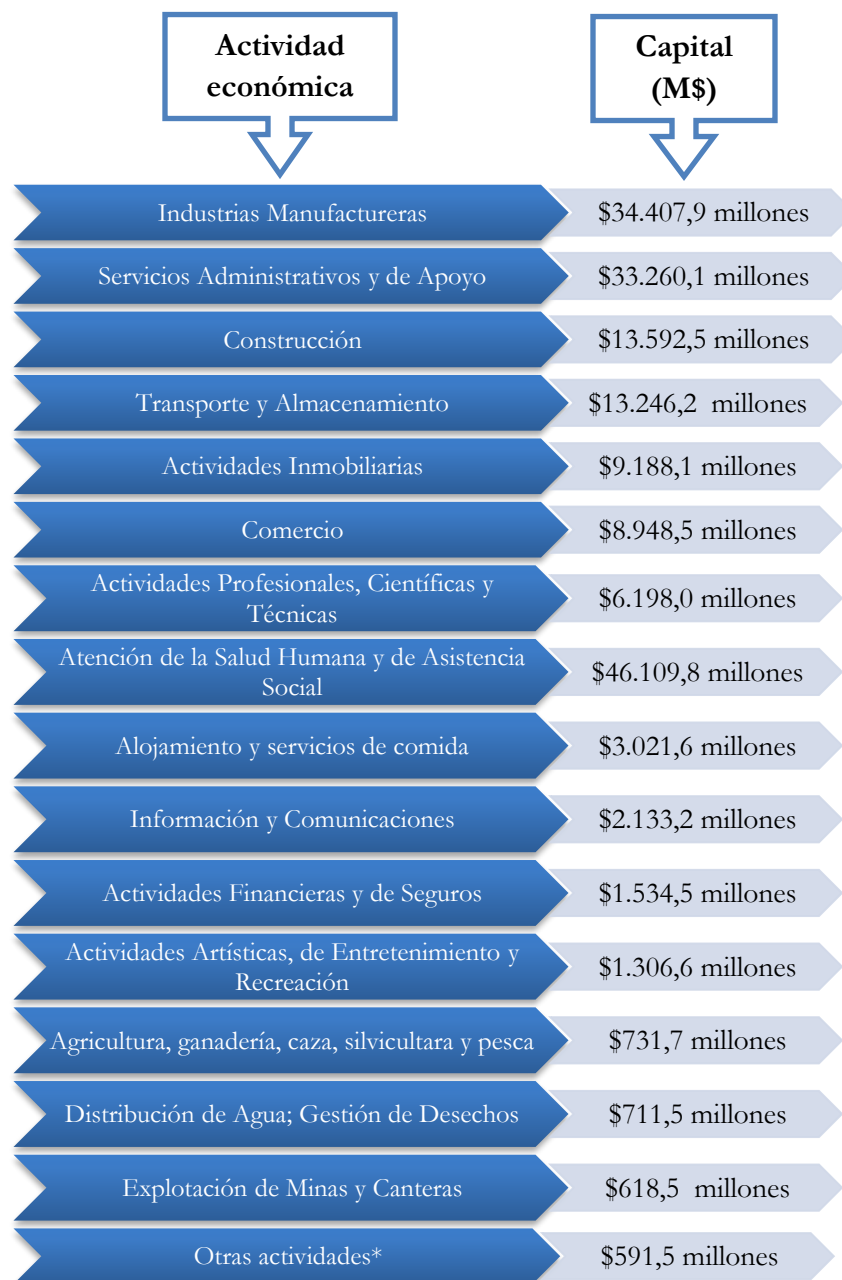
| Actividad económica | Capital (M$) |
|---|---|
| Industrias Manufactureras | \$34.407,9 millones |
| Servicios Administrativos y de Apoyo | \$33.260,1 millones |
| Construcción | \$13.592,5 millones |
| Transporte y Almacenamiento | \$13.246,2 millones |
| Actividades Inmobiliarias | \$9.188,1 millones |
| Comercio | \$8.948,5 millones |
| Actividades Profesionales, Científicas y Técnicas | \$6.198,0 millones |
| Atención de la Salud Humana y de Asistencia Social | \$46.109,8 millones |
| Alojamiento y servicios de comida | \$3.021,6 millones |
| Información y Comunicaciones | \$2.133,2 millones |
| Actividades Financieras y de Seguros | \$1.534,5 millones |
| Actividades Artísticas, de Entretenimiento y Recreación | \$1.306,6 millones |
| Agricultura, ganadería, caza, silvicultara y pesca | \$731,7 millones |
| Distribución de Agua; Gestión de Desechos | \$711,5 millones |
| Explotación de Minas y Canteras | \$618,5 millones |
| Otras actividades* | \$591,5 millones |